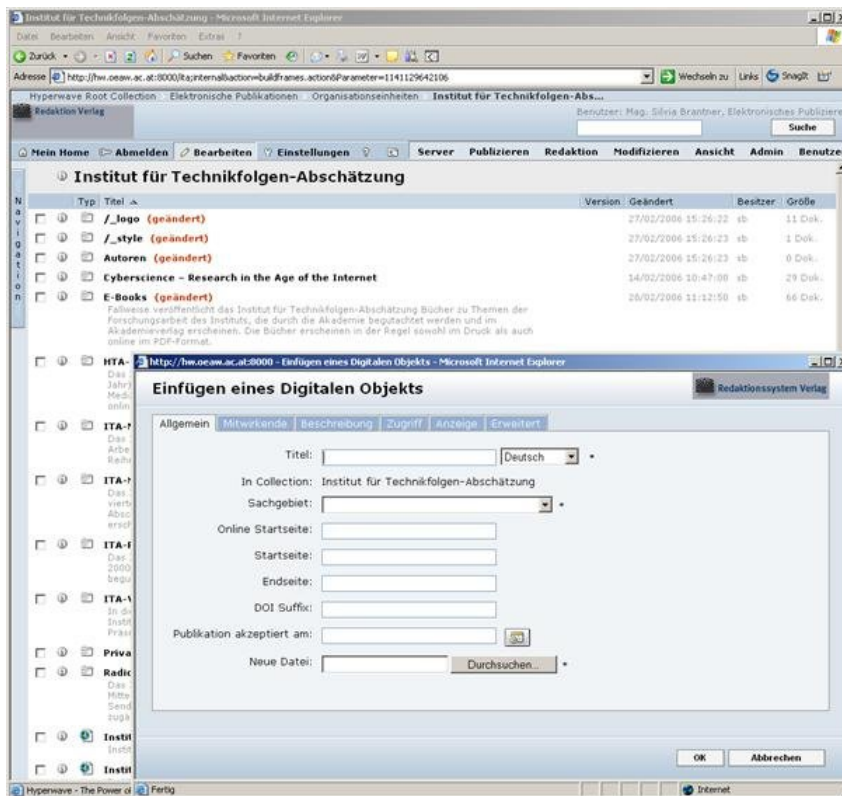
Institut für Technikfolgen-Abschätzung - Microsoft Internet Explorer

Datei Bearbeiten Ansicht Favoriten Extras ?

Zurück Suchen Favoriten

Adresse http://hw.oeaw.ac.at:8000/ita;internal&action=buildframes.action&Parameter=1141129642106

Wechseln zu Links SnagIt

Hyperwave Root Collection Elektronische Publikationen Organisationseinheiten Institut für Technikfolgen-Abs...

Redaktion Verlag

Benutzer: Mag. Silvia Brantner, Elektronisches Publiziere

Suche

Mein Home Abmelden Bearbeiten Einstellungen Server Publizieren Redaktion Modifizieren Ansicht Admin Benutze

Navigation

Institut für Technikfolgen-Abschätzung

| Typ | Titel | Version | Geändert | Besitzer | Größe |
|---|---|---|---|---|---|
| | /_logo (geändert) | | 27/02/2006 15:26:22 | sb | 11 Dok. |
| | /_style (geändert) | | 27/02/2006 15:26:23 | sb | 1 Dok. |
| | Autoren (geändert) | | 27/02/2006 15:26:23 | sb | 8 Dok. |
| | Cyberscience – Research in the Age of the Internet | | 14/02/2006 10:47:00 | sb | 29 Dok. |
| | E-Books (geändert) | | 28/02/2006 11:12:50 | sb | 66 Dok. |

Fallweise veröffentlicht das Institut für Technikfolgen-Abschätzung Bücher zu Themen der Forschungsarbeit des Instituts, die durch die Akademie begutachtet werden und im Akademieverlag erscheinen. Die Bücher erscheinen in der Regel sowohl im Druck als auch online im PDF-Format.

HTA- Das Jahr Medi onlin

ITA- Das Arbe Reih

ITA- Das viert Absc ersch

ITA- Das 2000 begu

ITA- In di Instit Präs

Priva

Radic Das Mitte Send zugä

Instit Instit

Instit

http://hw.oeaw.ac.at:8000 - Einfügen eines Digitalen Objekts - Microsoft Internet Explorer

Einfügen eines Digitalen Objekts

Redaktionssystem Verlag

Allgemein Mitwirkende Beschreibung Zugriff Anzeige Erweitert

Titel: Deutsch *

In Collection: Institut für Technikfolgen-Abschätzung

Sachgebiet: *

Online Startseite:

Startseite:

Endseite:

DOI Suffix:

Publikation akzeptiert am:

Neue Datei: Durchsuchen... *

OK Abbrechen

Hyperwave - The Power of Fertig Internet